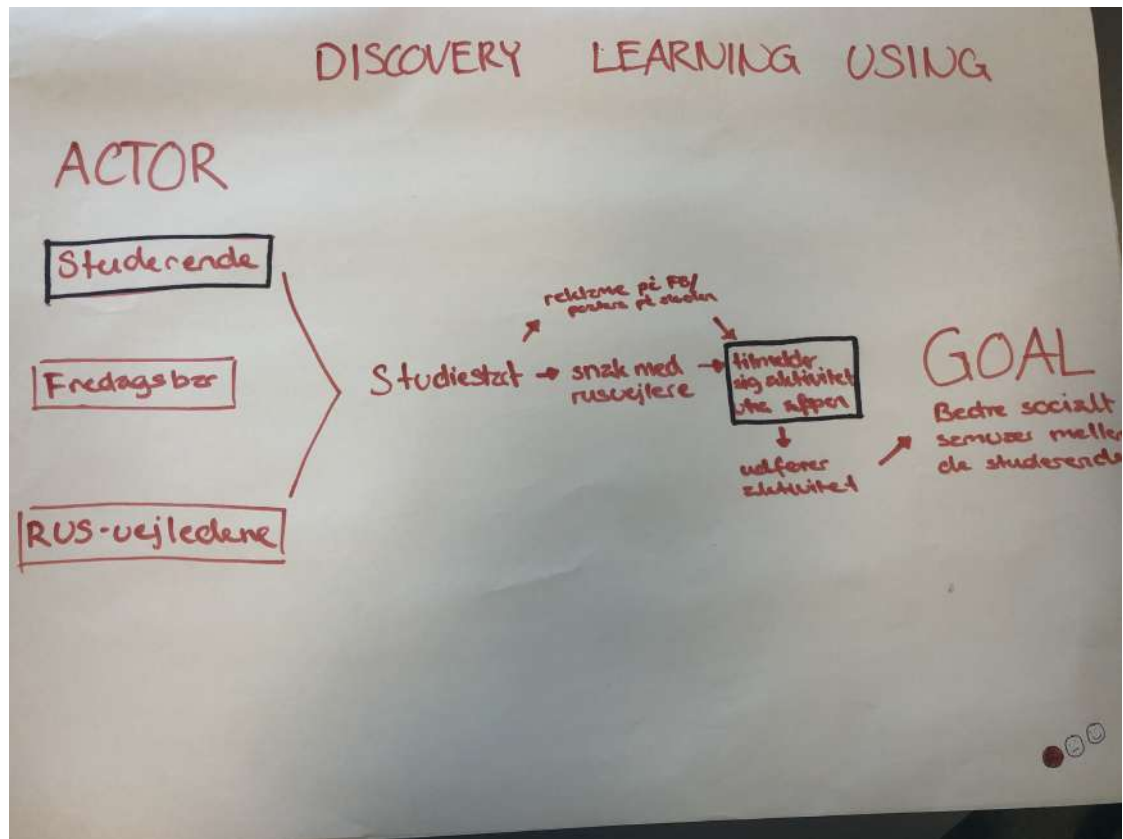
DISCOVERY LEARNING USING

ACTOR

Studerende

Fredagsbar

RUS-vejledene

Studiestart → snak med rusvejlere →

reklame på FB/ posters på studien

tilmelder sig aktivitet via appen

↓

udfører aktivitet

GOAL

Bedre socialt samvær mellem de studerende